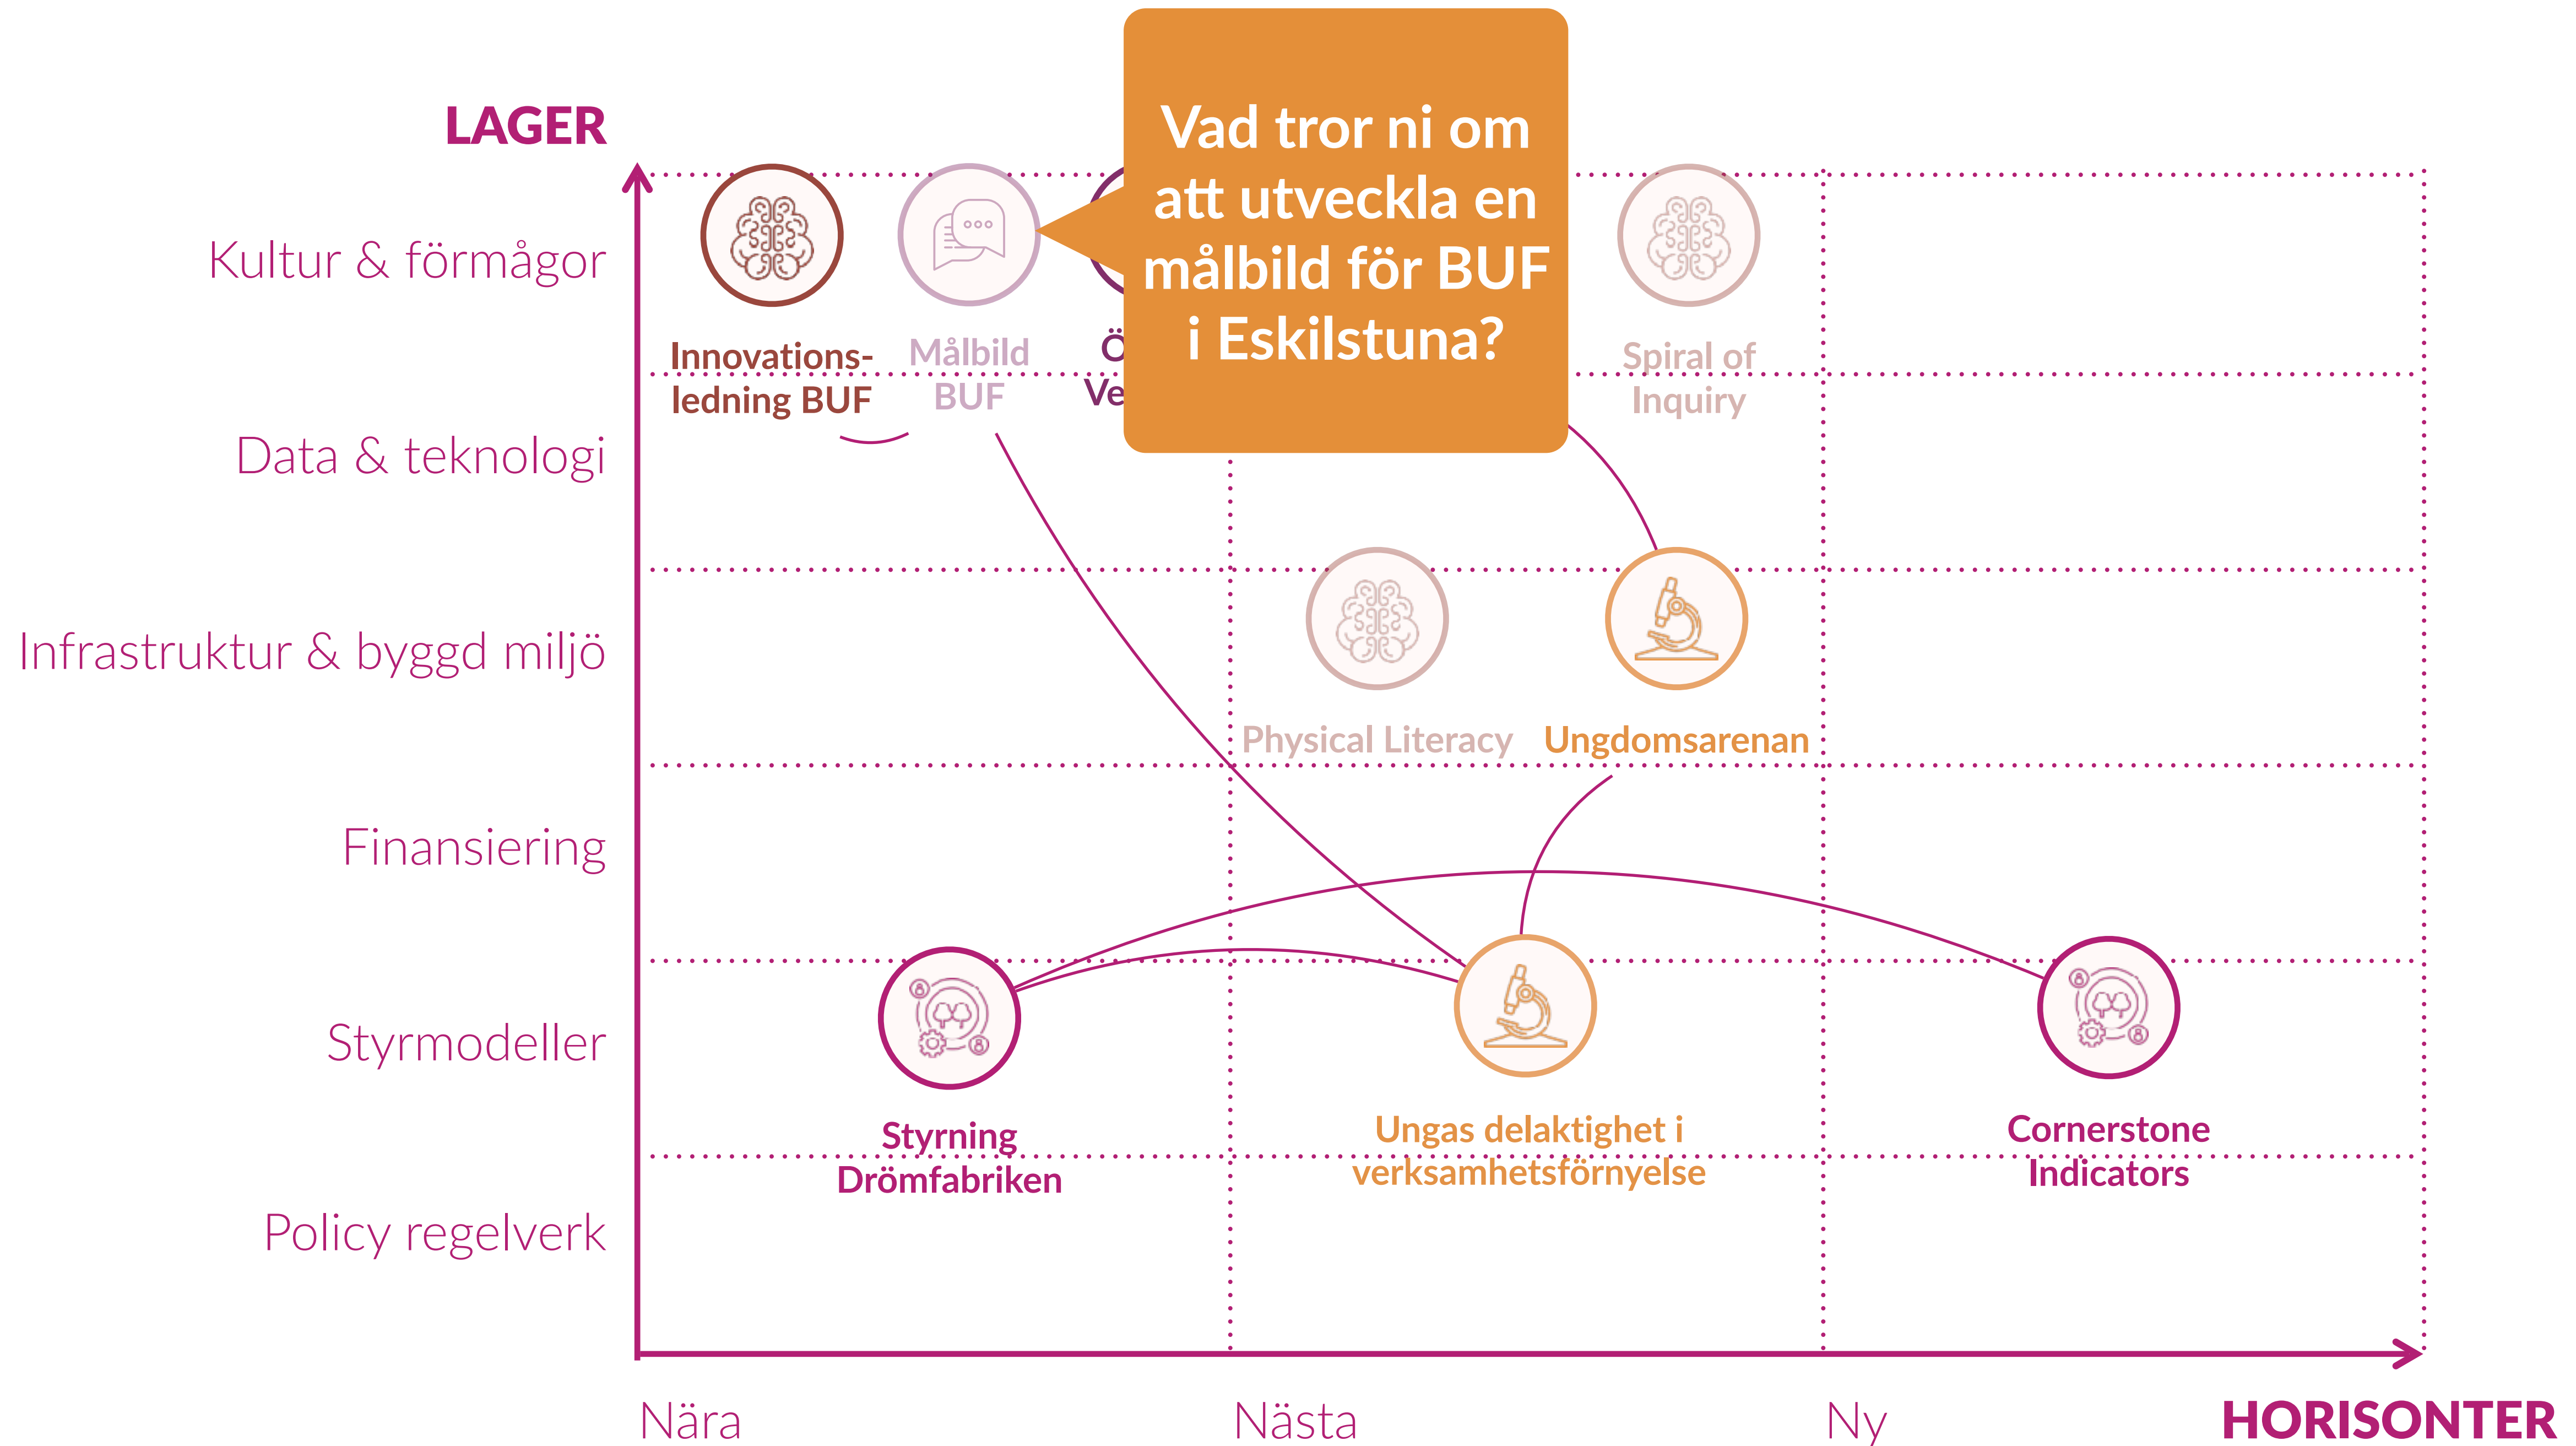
LAGER

Kultur & förmågor

Data & teknologi

Infrastruktur & byggd miljö

Finansiering

Styrmodeller

Policy regelverk

Innovationsledning BUF

Målbild BUF

Ö Ve

Vad tror ni om att utveckla en målbild för BUF i Eskilstuna?

Spiral of Inquiry

Physical Literacy

Ungdomsarenan

Styrning Drömfabriken

Ungas delaktighet i verksamhetsförnyelse

Cornerstone Indicators

Nära

Nästa

Ny

HORISONTER